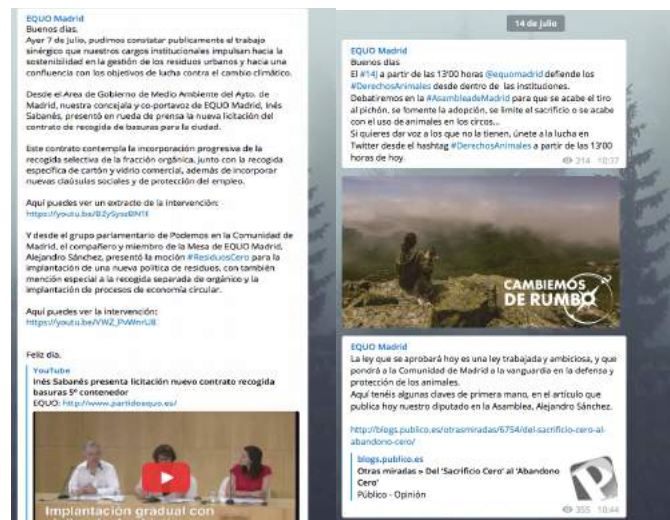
EQUO Madrid
Buenos días.
Ayer 7 de julio, pudimos constatar publicamente el trabajo sinérgico que nuestros cargos institucionales impulsan hacia la sostenibilidad en la gestión de los residuos urbanos y hacia una confluencia con los objetivos de lucha contra el cambio climático.

Desde el Area de Gobierno de Medio Ambiente del Ayto. de Madrid, nuestra concejala y co-portavoz de EQUO Madrid, Inés Sabanés, presentó en rueda de prensa la nueva licitación del contrato de recogida de basuras para la ciudad.

Este contrato contempla la incorporación progresiva de la recogida selectiva de la fracción orgánica, junto con la recogida específica de cartón y vidrio comercial, además de incorporar nuevas cláusulas sociales y de protección del empleo.

Aquí puedes ver un extracto de la intervención:
https://youtu.be/BZySyseBN1E

Y desde el grupo parlamentario de Podemos en la Comunidad de Madrid, el compañero y miembro de la Mesa de EQUO Madrid, Alejandro Sánchez, presentó la moción #ResiduosCero para la implantación de una nueva política de residuos, con también mención especial a la recogida separada de orgánico y la implantación de procesos de economía circular.

Aquí puedes ver la intervención:
https://youtu.be/VWZ_PvWnrU8

Feliz día.
YouTube
Inés Sabanés presenta licitación nuevo contrato recogida basuras 5º contenedor
EQUO: http://www.partidoequo.es/
Implantación gradual con

14 de julio

EQUO Madrid
Buenos días
El #14J a partir de las 13'00 horas @equomadrid defiende los #DerechosAnimales desde dentro de las instituciones.
Debatiremos en la #AsambleadeMadrid para que se acabe el tiro al pichón, se fomente la adopción, se limite el sacrificio o se acabe con el uso de animales en los circos...
Si quieres dar voz a los que no la tienen, únete a la lucha en Twitter desde el hashtag #DerechosAnimales a partir de las 13'00 horas de hoy.
214 10:37

CAMBIEMOS DE RUMBO

EQUO Madrid
La ley que se aprobará hoy es una ley trabajada y ambiciosa, y que pondrá a la Comunidad de Madrid a la vanguardia en la defensa y protección de los animales.
Aquí tenéis algunas claves de primera mano, en el artículo que publica hoy nuestro diputado en la Asamblea, Alejandro Sánchez.

http://blogs.publico.es/otrasmiradas/6754/del-sacrificio-cero-al-abandono-cero/
blogs.publico.es
Otras miradas » Del 'Sacrificio Cero' al 'Abandono Cero'
Público - Opinión
355 10:44